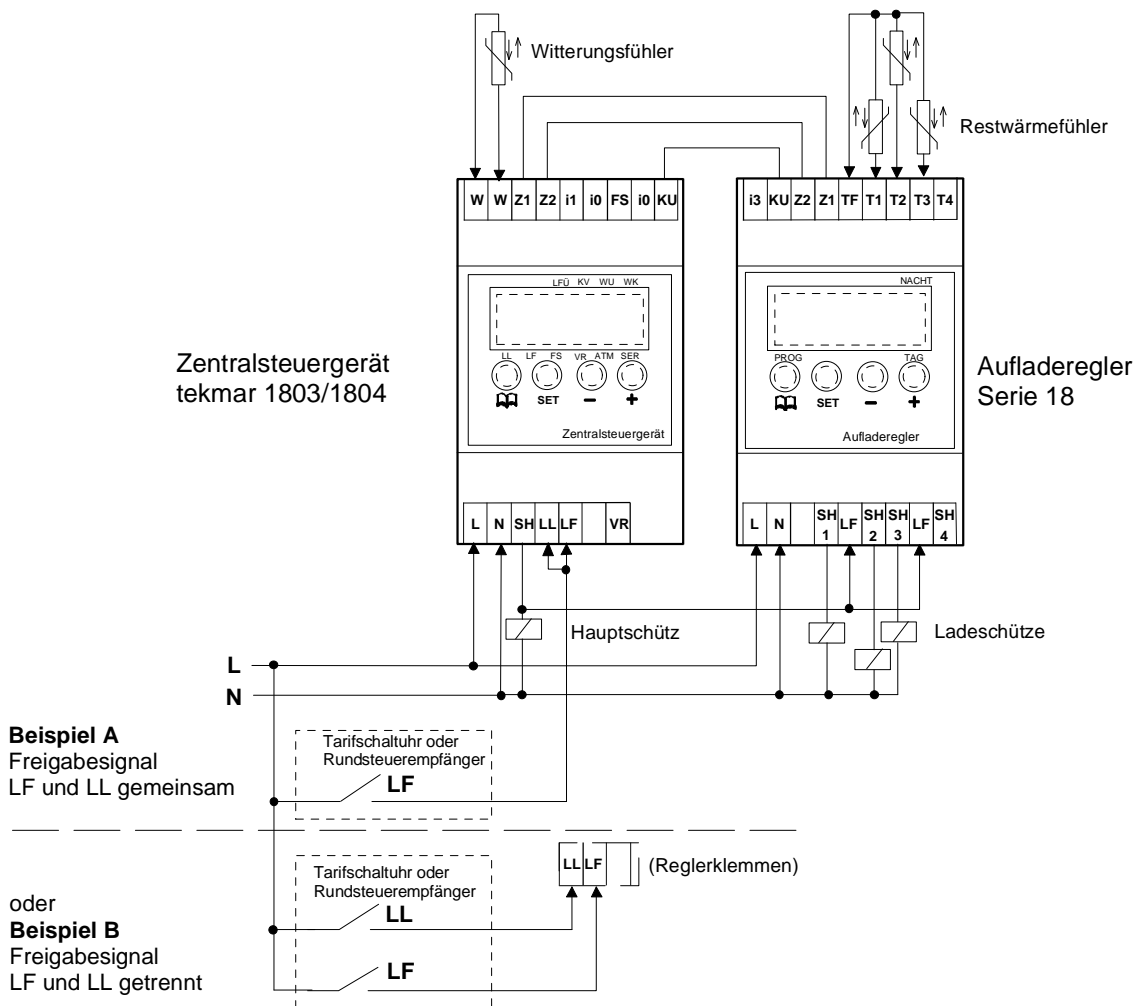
Witterungsfühler

Restwärmefühler

| W | W | Z1 | Z2 | i1 | i0 | FS | i0 | KU |
|---|---|---|---|---|---|---|---|---|

| i3 | KU | Z2 | Z1 | TF | T1 | T2 | T3 | T4 |
|---|---|---|---|---|---|---|---|---|

LFÜ KV WU WK

NACHT

Zentralsteuergerät
tekmar 1803/1804

LL LF FS VR ATM SER

SET − +

Zentralsteuergerät

PROG TAG

SET − +

Aufladeregler

Aufladeregler
Serie 18

| L | N | SH | LL | LF | | VR |
|---|---|---|---|---|---|---|

| L | N | | SH 1 | LF | SH 2 | SH 3 | LF | SH 4 |
|---|---|---|---|---|---|---|---|---|

Hauptschütz

Ladeschütze

L
N

Beispiel A
Freigabesignal
LF und LL gemeinsam

Tarifschaltuhr oder
Rundsteuerempfänger
LF

LL LF (Reglerklemmen)

oder
Beispiel B
Freigabesignal
LF und LL getrennt

Tarifschaltuhr oder
Rundsteuerempfänger
LL

LF